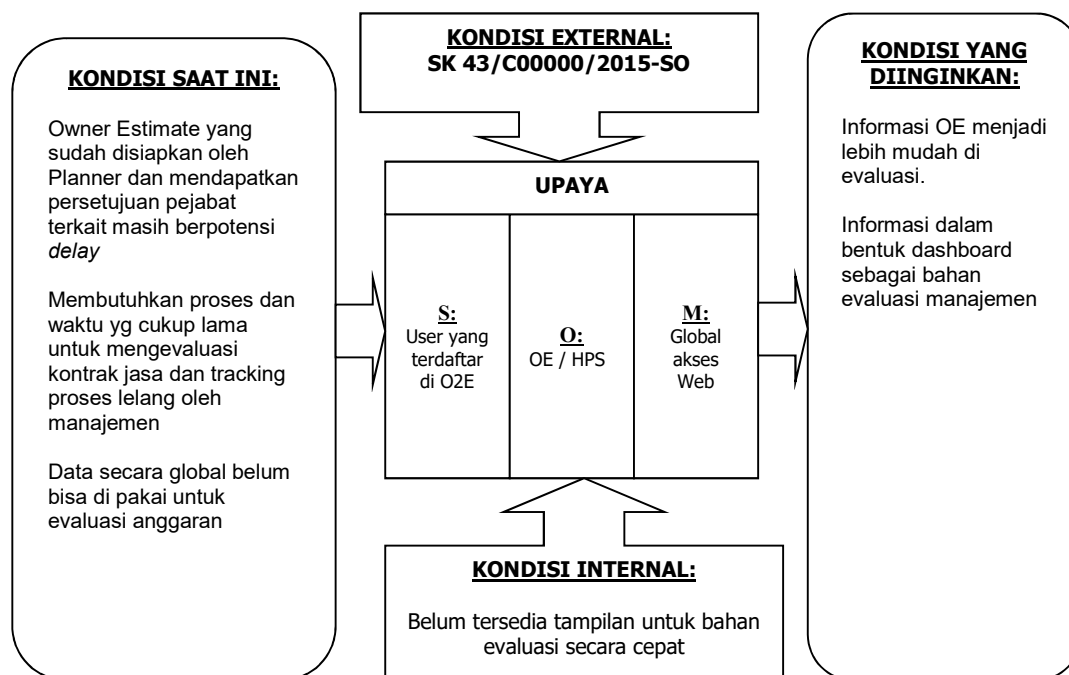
KONDISI SAAT INI:

Owner Estimate yang sudah disiapkan oleh Planner dan mendapatkan persetujuan pejabat terkait masih berpotensi *delay*

Membutuhkan proses dan waktu yg cukup lama untuk mengevaluasi kontrak jasa dan tracking proses lelang oleh manajemen

Data secara global belum bisa di pakai untuk evaluasi anggaran

KONDISI EXTERNAL:
SK 43/C00000/2015-SO

UPAYA

S:
User yang terdaftar di O2E

O:
OE / HPS

M:
Global akses Web

KONDISI INTERNAL:

Belum tersedia tampilan untuk bahan evaluasi secara cepat

KONDISI YANG DIINGINKAN:

Informasi OE menjadi lebih mudah di evaluasi.

Informasi dalam bentuk dashboard sebagai bahan evaluasi manajemen